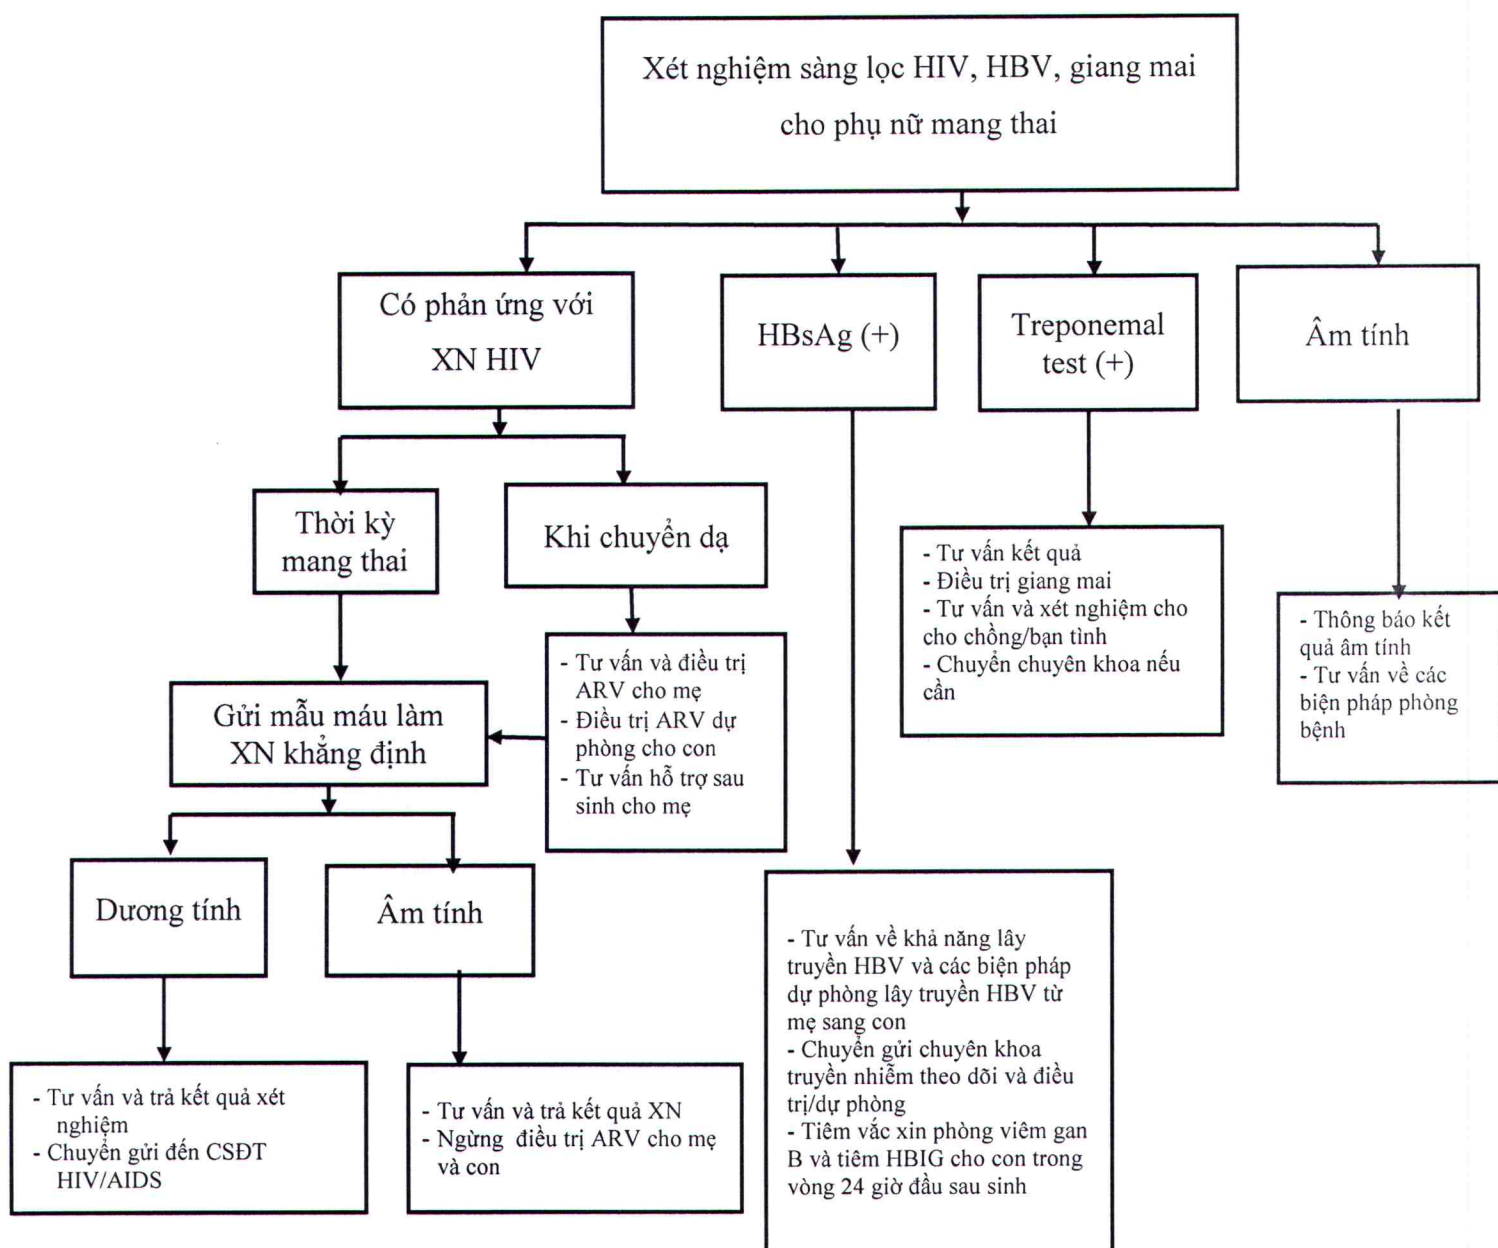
Xét nghiệm sàng lọc HIV, HBV, giang mai cho phụ nữ mang thai

Có phản ứng với XN HIV

HBsAg (+)

Treponemal test (+)

Âm tính

Thời kỳ mang thai

Khi chuyển dạ

- Tư vấn kết quả
- Điều trị giang mai
- Tư vấn và xét nghiệm cho cho chồng/bạn tình
- Chuyển chuyên khoa nếu cần

- Thông báo kết quả âm tính
- Tư vấn về các biện pháp phòng bệnh

- Tư vấn và điều trị ARV cho mẹ
- Điều trị ARV dự phòng cho con
- Tư vấn hỗ trợ sau sinh cho mẹ

Gửi mẫu máu làm XN khẳng định

Dương tính

Âm tính

- Tư vấn về khả năng lây truyền HBV và các biện pháp dự phòng lây truyền HBV từ mẹ sang con
- Chuyển gửi chuyên khoa truyền nhiễm theo dõi và điều trị/dự phòng
- Tiêm vắc xin phòng viêm gan B và tiêm HBIG cho con trong vòng 24 giờ đầu sau sinh

- Tư vấn và trả kết quả xét nghiệm
- Chuyển gửi đến CSĐT HIV/AIDS

- Tư vấn và trả kết quả XN
- Ngừng điều trị ARV cho mẹ và con